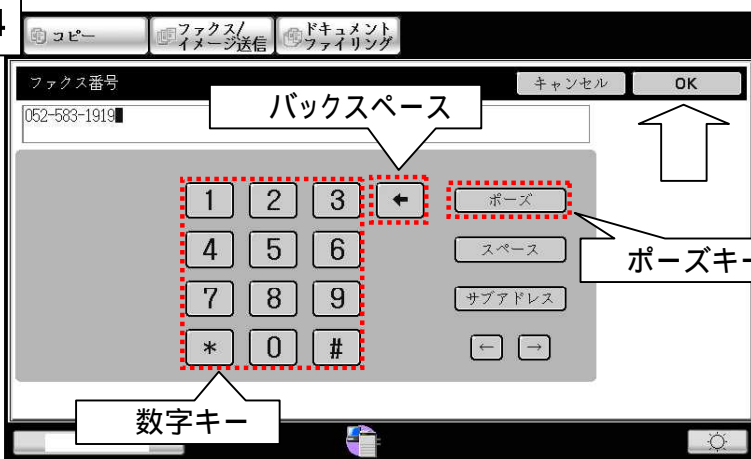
4

コピー

ファクス/
イメージ送信

ドキュメント
ファイリング

ファクス番号

キャンセル

OK

052-583-1919

バックスペース

1 2 3
4 5 6
7 8 9
* 0 #

←

ポーズ

スペース

サブアドレス

← →

ポーズキー

数字キー